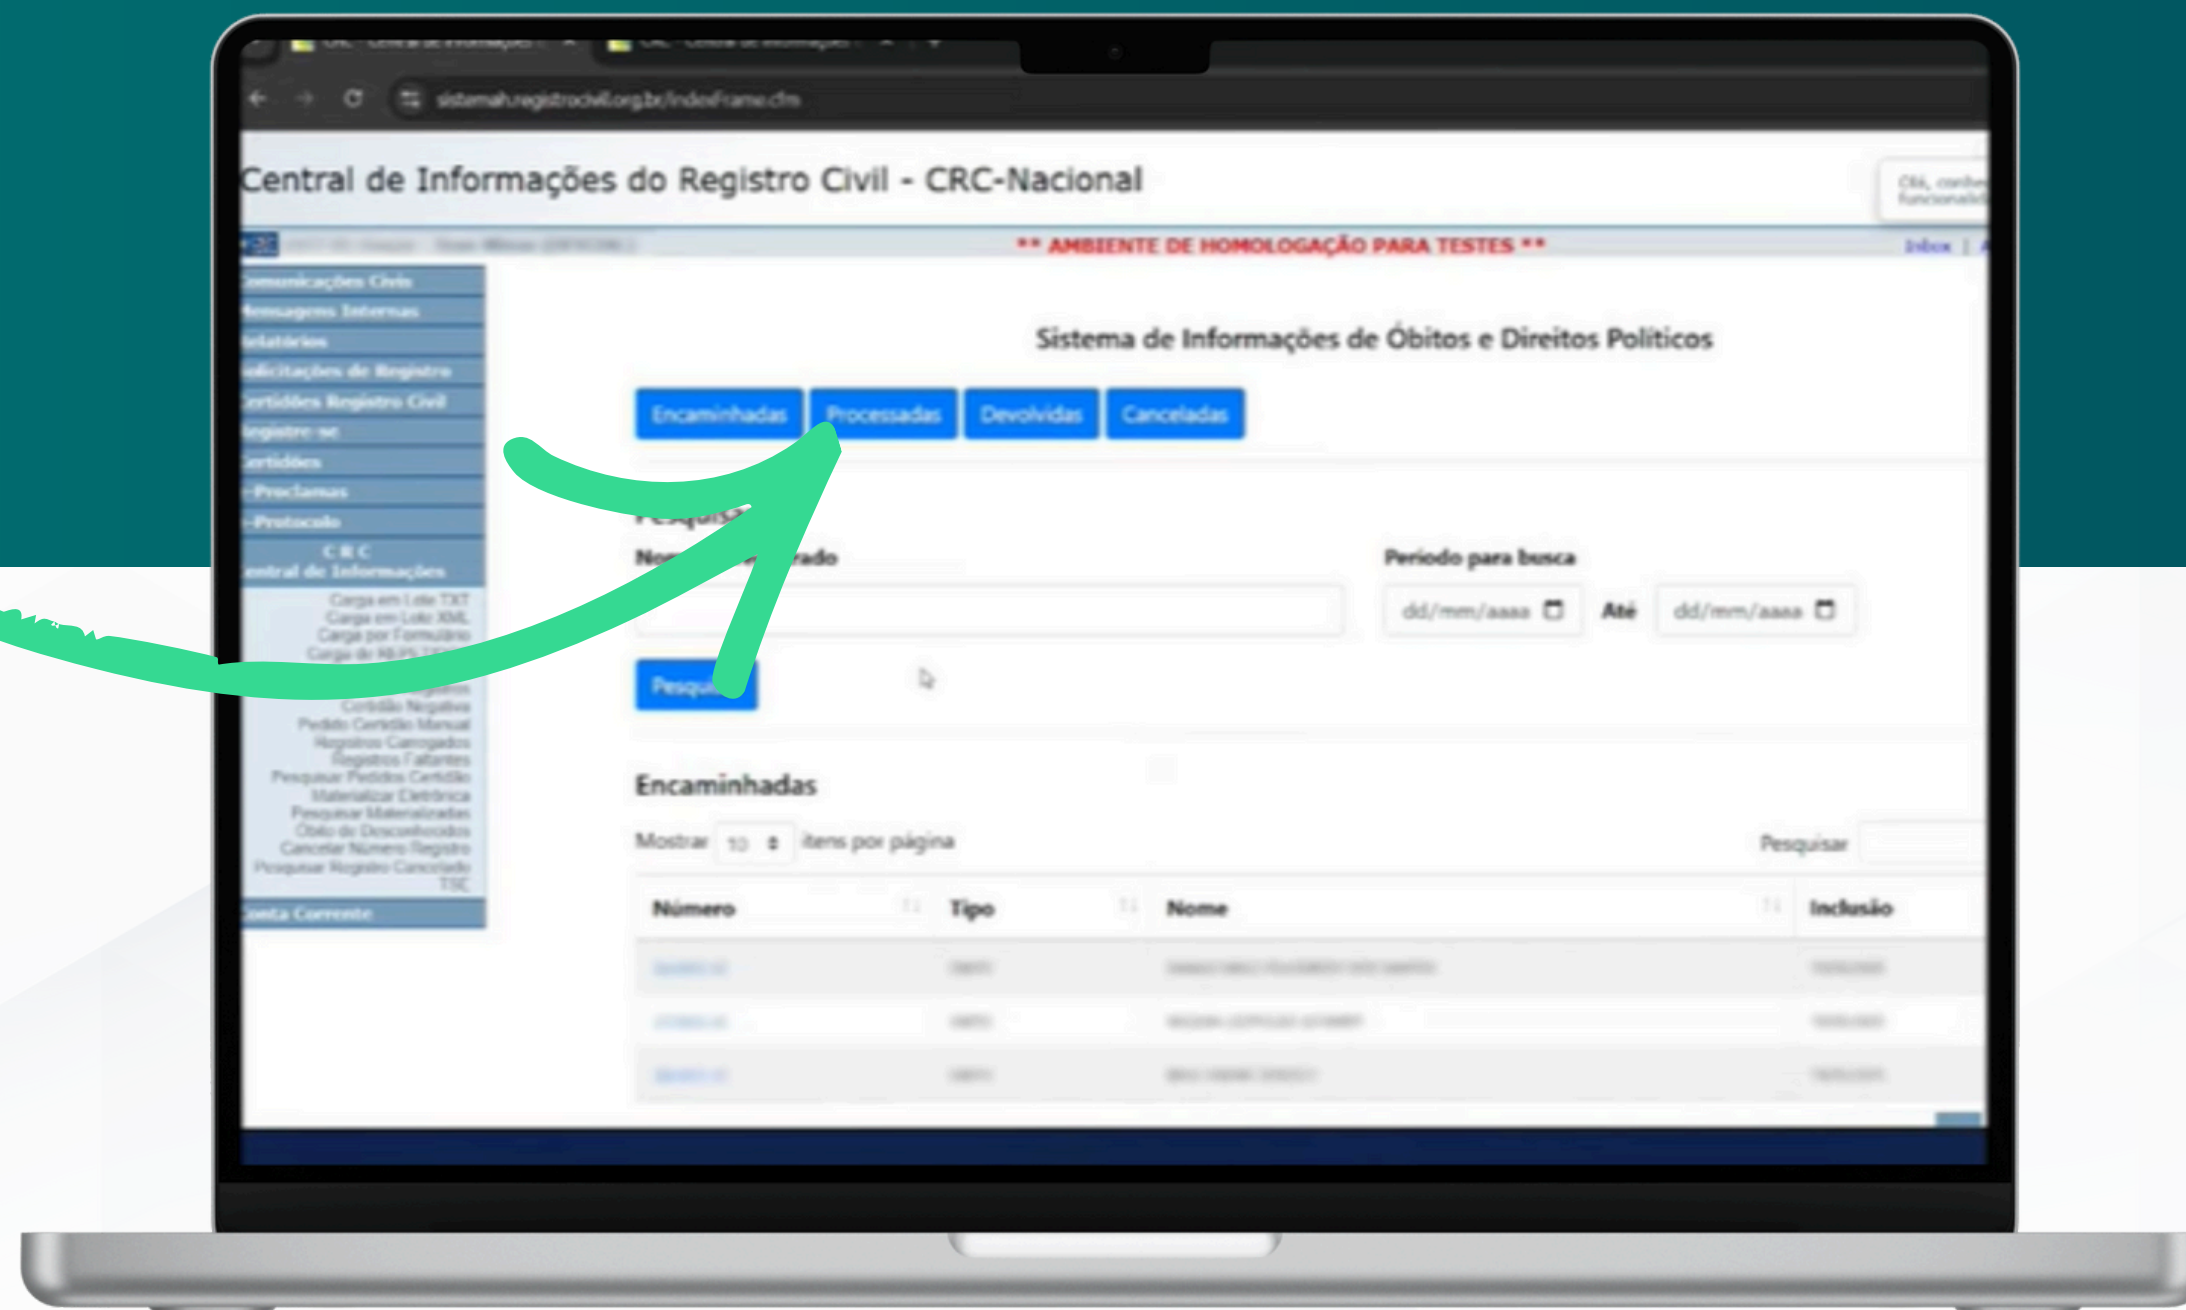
sistemah.registrocivil.org.br/indexFrame.cfm

Central de Informações do Registro Civil - CRC-Nacional

** AMBIENTE DE HOMOLOGAÇÃO PARA TESTES **

Inbox

Comunicações Civis
Mensagens Internas
Relatórios
Solicitações de Registro
Certidões Registro Civil
Registre-se
Certidões
Proclamas
Protocolo
C R C
Central de Informações
Carga em Lote TXT
Carga em Lote XML
Carga por Formulário
Carga de RB PS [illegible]
Certidão Negativa
Pedido Certidão Manual
Registros Carregados
Registros Faltantes
Pesquisar Pedidos Certidão
Materializar Eletrônica
Pesquisar Materializadas
Óbito de Desconhecidos
Cancelar Número Registro
Pesquisar Registro Cancelado
TSE
Conta Corrente

Sistema de Informações de Óbitos e Direitos Politicos

Encaminhadas Processadas Devolvidas Canceladas

Pesquisa
Nome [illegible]rado
Período para busca
dd/mm/aaaa Até dd/mm/aaaa

Pesqui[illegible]

Encaminhadas

Mostrar 10 itens por página
Pesquisar

| Número | Tipo | Nome | Inclusão |
|---|---|---|---|
| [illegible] | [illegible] | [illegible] | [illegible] |
| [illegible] | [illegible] | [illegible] | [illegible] |
| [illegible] | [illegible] | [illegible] | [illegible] |